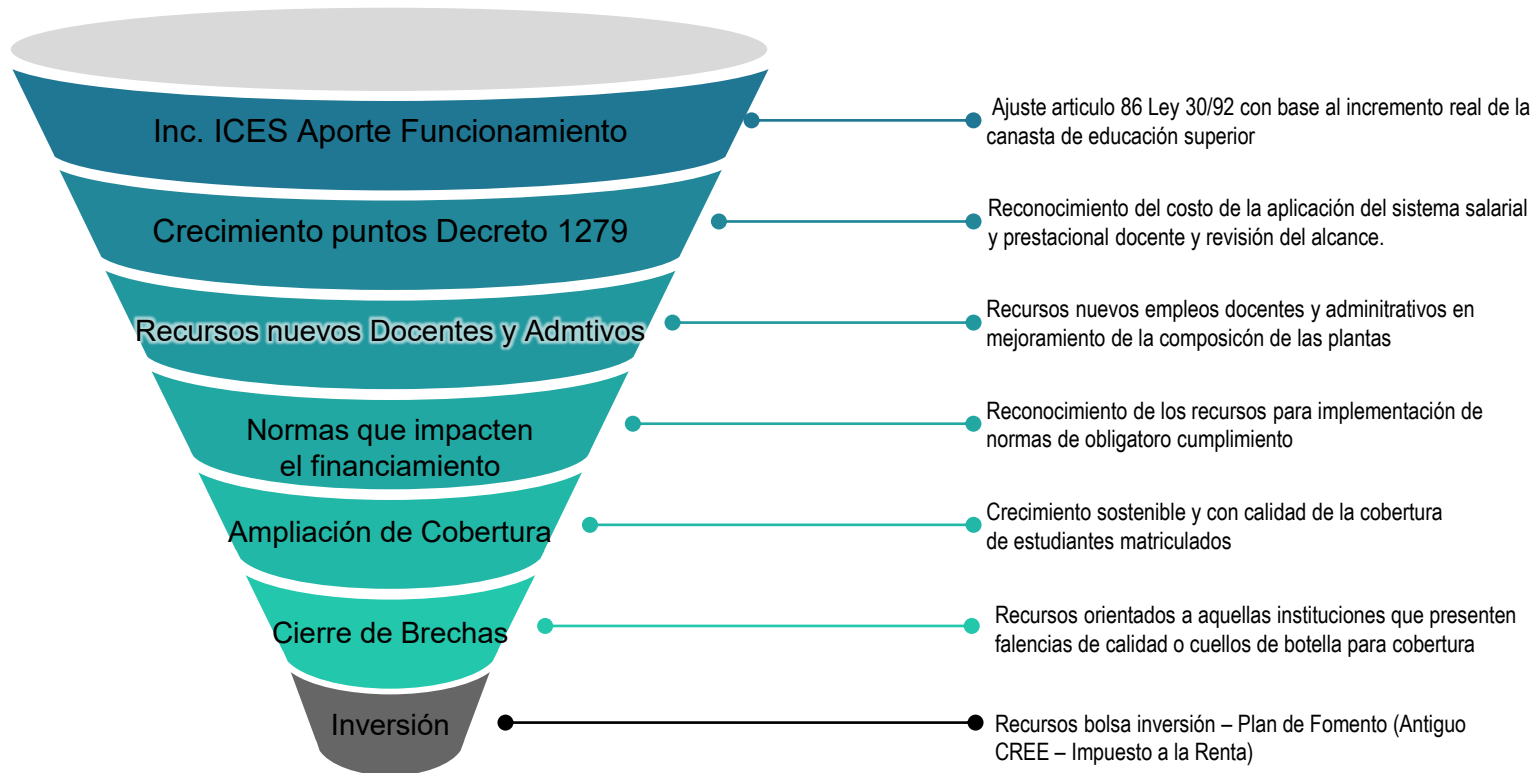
Inc. ICES Aporte Funcionamiento

Ajuste articulo 86 Ley 30/92 con base al incremento real de la canasta de educación superior

Crecimiento puntos Decreto 1279

Reconocimiento del costo de la aplicación del sistema salarial y prestacional docente y revisión del alcance.

Recursos nuevos Docentes y Admtivos

Recursos nuevos empleos docentes y adminitrativos en mejoramiento de la composicón de las plantas

Normas que impacten el financiamiento

Reconocimiento de los recursos para implementación de normas de obligatoro cumplimiento

Ampliación de Cobertura

Crecimiento sostenible y con calidad de la cobertura de estudiantes matriculados

Cierre de Brechas

Recursos orientados a aquellas instituciones que presenten falencias de calidad o cuellos de botella para cobertura

Inversión

Recursos bolsa inversión – Plan de Fomento (Antiguo CREE – Impuesto a la Renta)